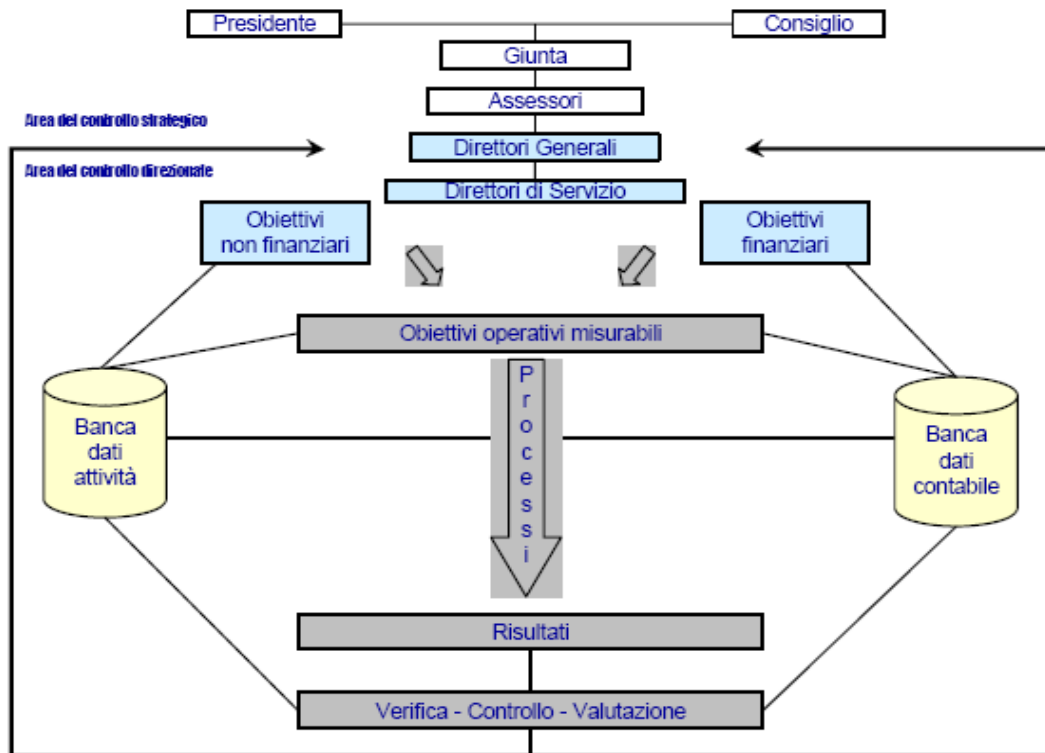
Presidente

Consiglio

Giunta

Assessori

Area del controllo strategico

Direttori Generali

Area del controllo direzionale

Direttori di Servizio

Obiettivi non finanziari

Obiettivi finanziari

Obiettivi operativi misurabili

Banca dati attività

Processi

Banca dati contabile

Risultati

Verifica - Controllo - Valutazione